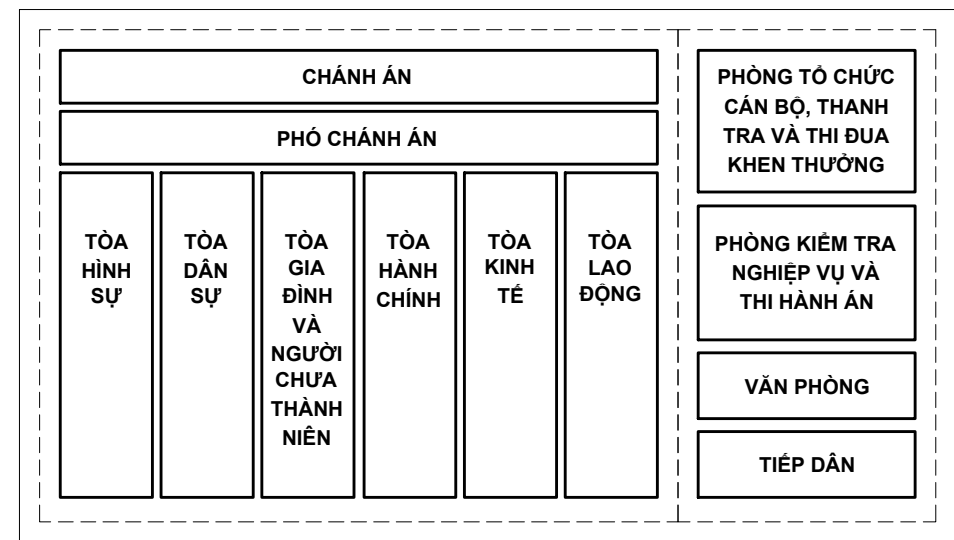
CHÁNH ÁN

PHÓ CHÁNH ÁN

TÒA HÌNH SỰ

TÒA DÂN SỰ

TÒA GIA ĐÌNH VÀ NGƯỜI CHƯA THÀNH NIÊN

TÒA HÀNH CHÍNH

TÒA KINH TẾ

TÒA LAO ĐỘNG

PHÒNG TỔ CHỨC CÁN BỘ, THANH TRA VÀ THI ĐUA KHEN THƯỞNG

PHÒNG KIỂM TRA NGHIỆP VỤ VÀ THI HÀNH ÁN

VĂN PHÒNG

TIẾP DÂN